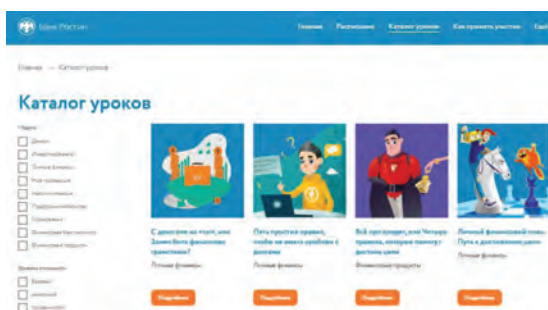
Банк России

Главная Расписание Каталог уроков Как принять участие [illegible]

Главная → Каталог уроков

Каталог уроков

Темы
Деньги
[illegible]
Личные финансы
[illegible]
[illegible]
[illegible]
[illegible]
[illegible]
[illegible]

Уровень сложности
Базовый
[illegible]
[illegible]

С деньгами на «ты»: или Зачем быть финансово грамотным?
Личные финансы
Подробнее

Пять простых правил, чтобы не иметь проблем с долгами
Личные финансы
Подробнее

Всё про кредит, или Четыре правила, которые помогут достичь цели
Финансовые продукты
Подробнее

Личный финансовый план. Путь к достижению цели
Личные финансы
Подробнее